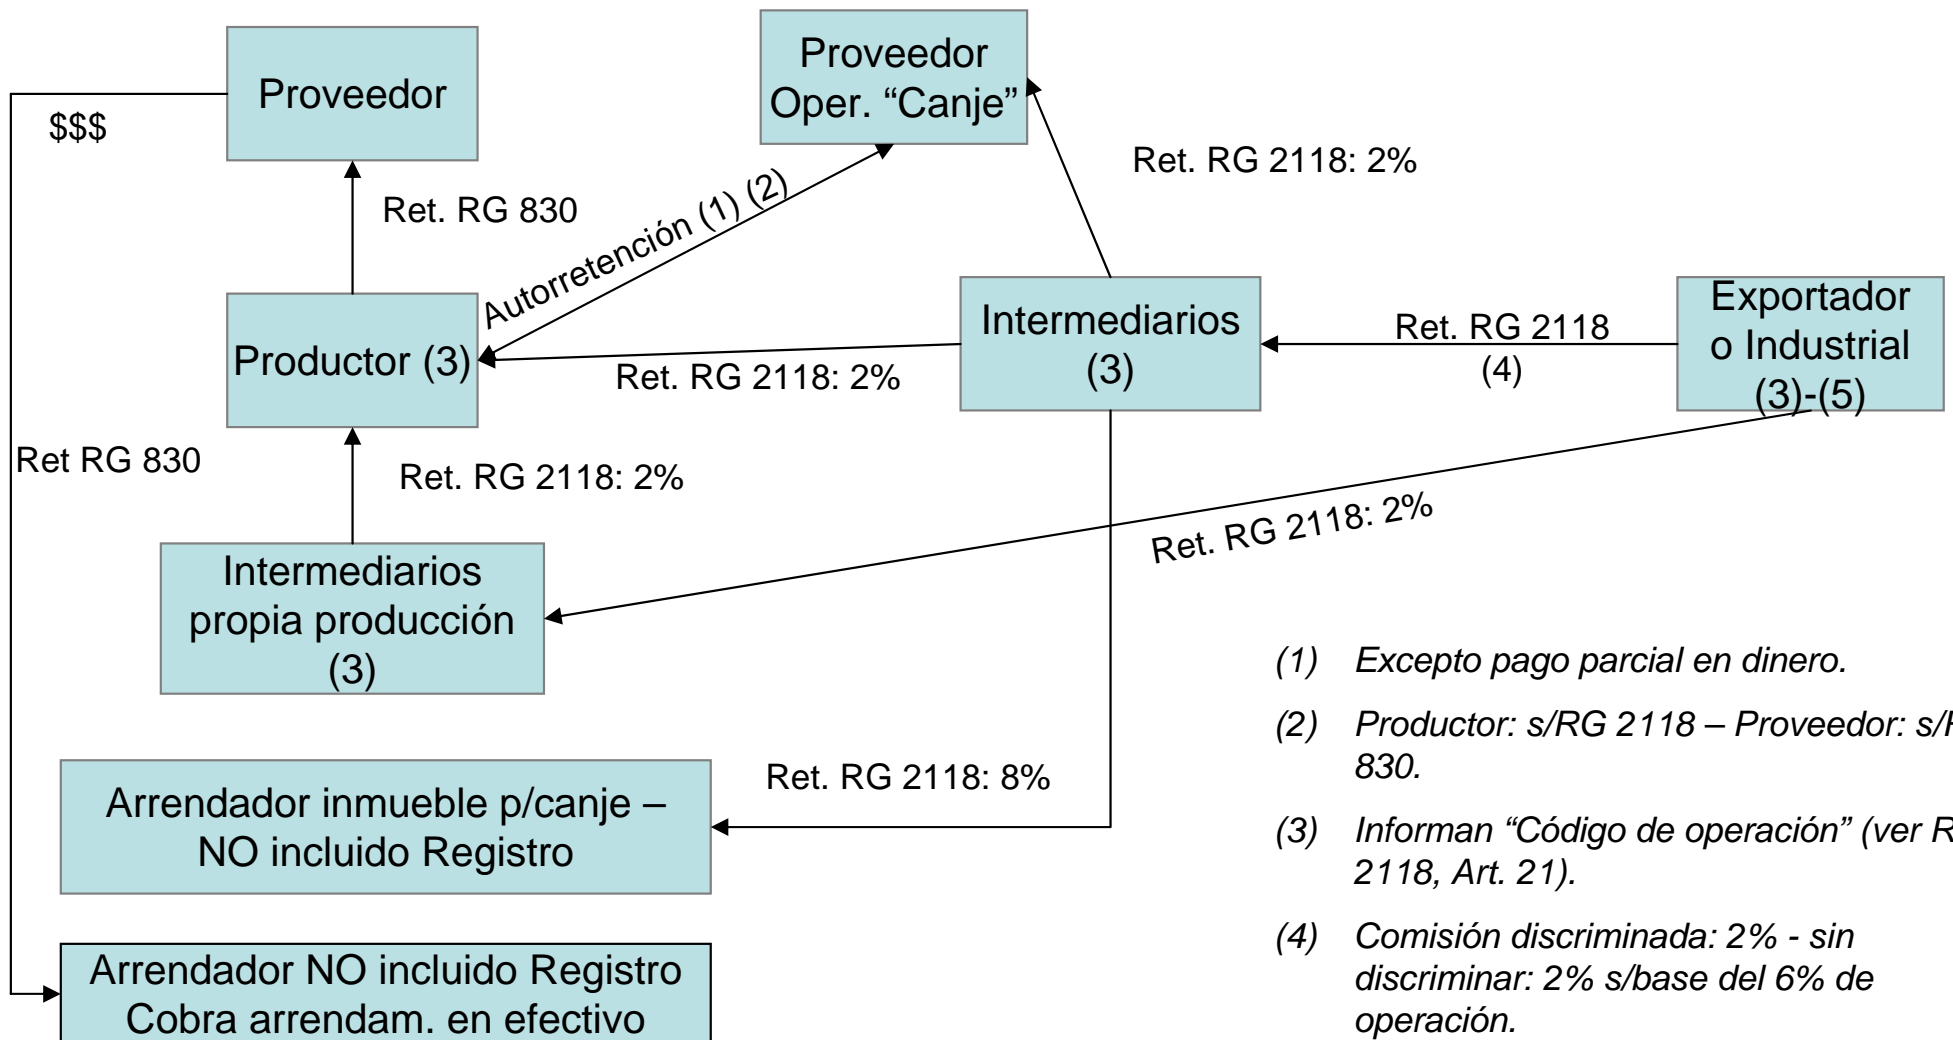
Proveedor

$$$

Proveedor Oper. “Canje”

Ret. RG 2118: 2%

Ret. RG 830

Autorretención (1) (2)

Productor (3)

Intermediarios (3)

Ret. RG 2118 (4)

Exportador o Industrial (3)-(5)

Ret. RG 2118: 2%

Ret RG 830

Ret. RG 2118: 2%

Ret. RG 2118: 2%

Intermediarios propia producción (3)

(1) Excepto pago parcial en dinero.

(2) Productor: s/RG 2118 – Proveedor: s/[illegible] 830.

Ret. RG 2118: 8%

Arrendador inmueble p/canje – NO incluido Registro

(3) Informan “Código de operación” (ver R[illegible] 2118, Art. 21).

(4) Comisión discriminada: 2% - sin discriminar: 2% s/base del 6% de operación.

Arrendador NO incluido Registro Cobra arrendam. en efectivo